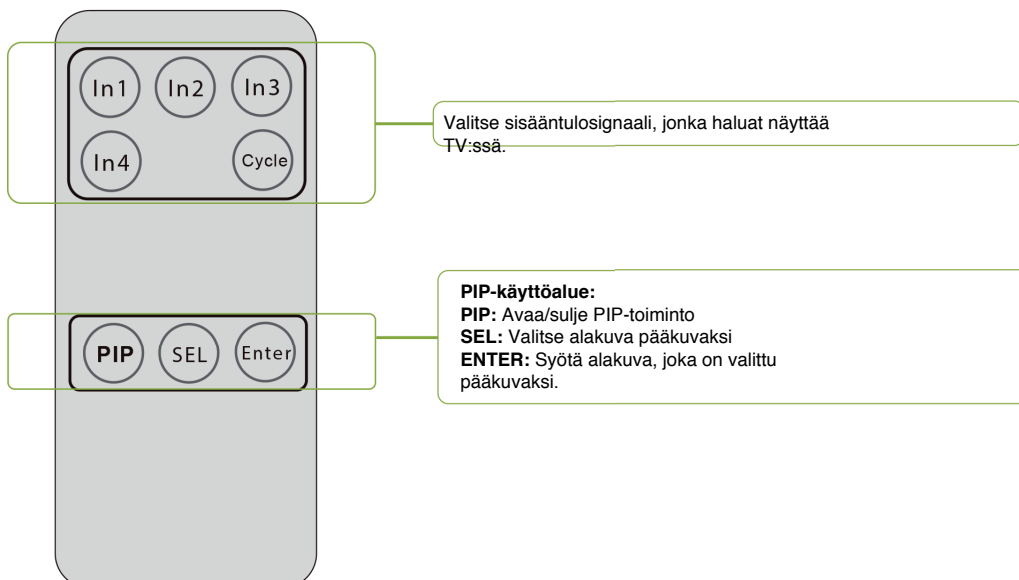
In1
In2
In3
In4
Cycle

Valitse sisääntulosignaali, jonka haluat näyttää TV:ssä.

PIP
SEL
Enter

PIP-käyttöalue:
PIP: Avaa/sulje PIP-toiminto
SEL: Valitse alakuva pääkuvaksi
ENTER: Syötä alakuva, joka on valittu pääkuvaksi.